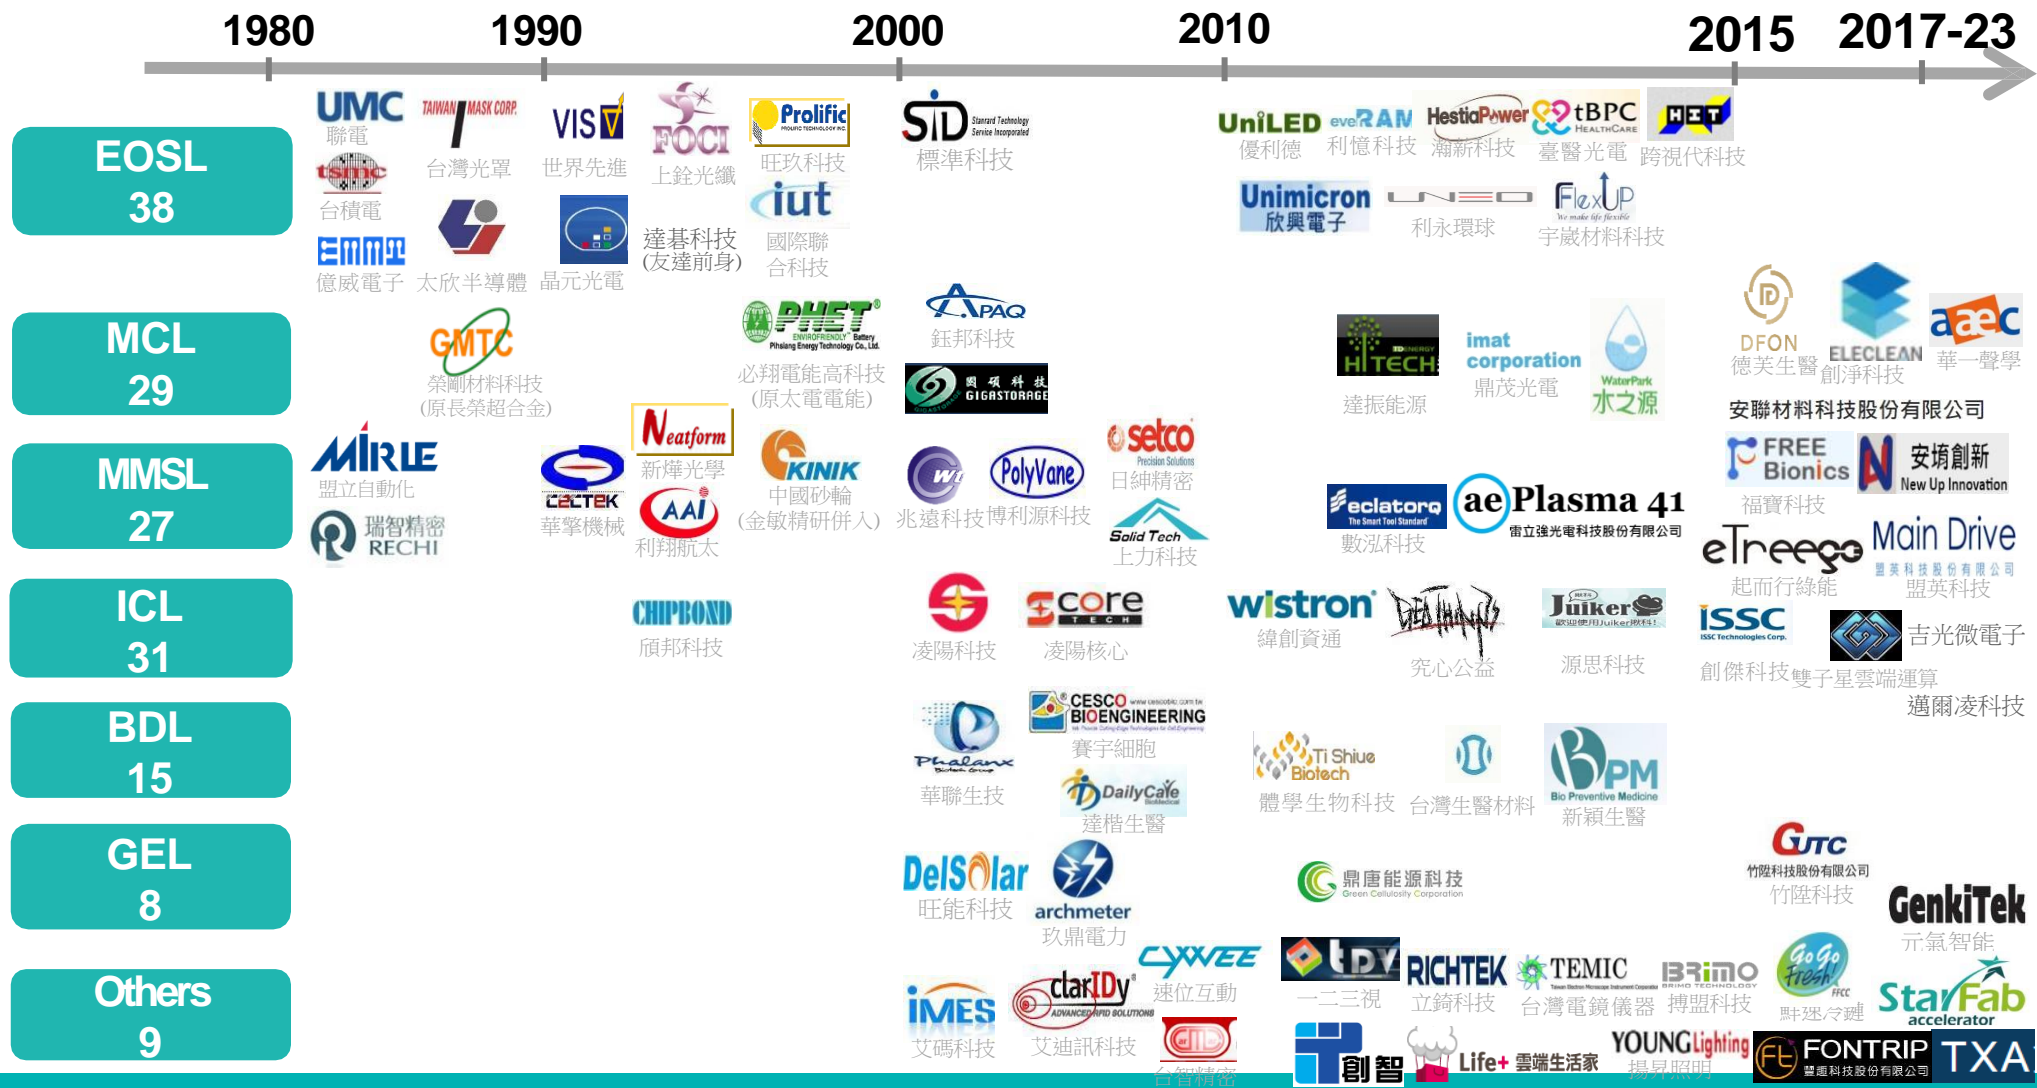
1980 1990 2000 2010 2015 2017-23

EOSL
38

MCL
29

MMSL
27

ICL
31

BDL
15

GEL
8

Others
9

UMC
聯電
tsmc
台積電
EMMT
億威電子
TAIWAN MASK CORP.
台灣光罩
太欣半導體
VIS
世界先進
晶元光電
FOCI
上銓光纖
達基科技
(友達前身)
Prolific
旺玖科技
iut
國際聯
合科技
STD
標準科技
UniLED
優利德
everRAM
利億科技
HestiaPower
瀚薪科技
tBPC
臺醫光電
跨視代科技
Unimicron
欣興電子
利永環球
FlexUP
宇崴材料科技

GMTC
榮剛材料科技
(原長榮超合金)
PHET
必翔電能高科技
(原太電電能)
APAQ
鈺邦科技
GIGASTORAGE
HiTECH
達振能源
imat corporation
鼎茂光電
WaterPark
水之源
DFON
德芙生醫
ELECLEAN
創淨科技
aec
華一聲學
安聯材料科技股份有限公司

MIRLE
盟立自動化
瑞智精密
RECHI
CELTEK
華擎機械
Neatform
新煒光學
AAI
利翔航太
KINIK
中國砂輪
(金敏精研併入)
兆遠科技
PolyVane
博利源科技
setco
日紳精密
Solid Tech
上力科技
eclatorq
數泓科技
ae Plasma 41
雷立強光電科技股份有限公司
FREE Bionics
福寶科技
安堉創新
New Up Innovation
eTreego
起而行綠能
Main Drive
盟英科技

CHIPBOND
頎邦科技
凌陽科技
score
凌陽核心
wistron
緯創資通
究心公益
Juiker
源思科技
ISSC
創傑科技
雙子星雲端運算
吉光微電子
邁爾凌科技

Phalanx
華聯生技
CESCO BIOENGINEERING
賽宇細胞
DailyCare
達楷生醫
Ti Shiue Biotech
體學生物科技
台灣生醫材料
BPM
Bio Preventive Medicine
新穎生醫

DelSolar
旺能科技
archmeter
玖鼎電力
鼎唐能源科技
Green Cellulosity Corporation
GTC
竹陞科技股份有限公司
竹陞科技
GenkiTek
元氣智能

iMES
艾碼科技
clarIDy
艾迪訊科技
CYWEE
速位互動
台智精密
tdv
一二三視
RICHTEK
立錡科技
TEMIC
台灣電鏡儀器
BRIMO
搏盟科技
GoGo Fresh
鮮速冷鏈
StarFab accelerator
創智
Life+ 雲端生活家
YOUNG Lighting
揚昇照明
FONTRIP
豐趣科技股份有限公司
TXA